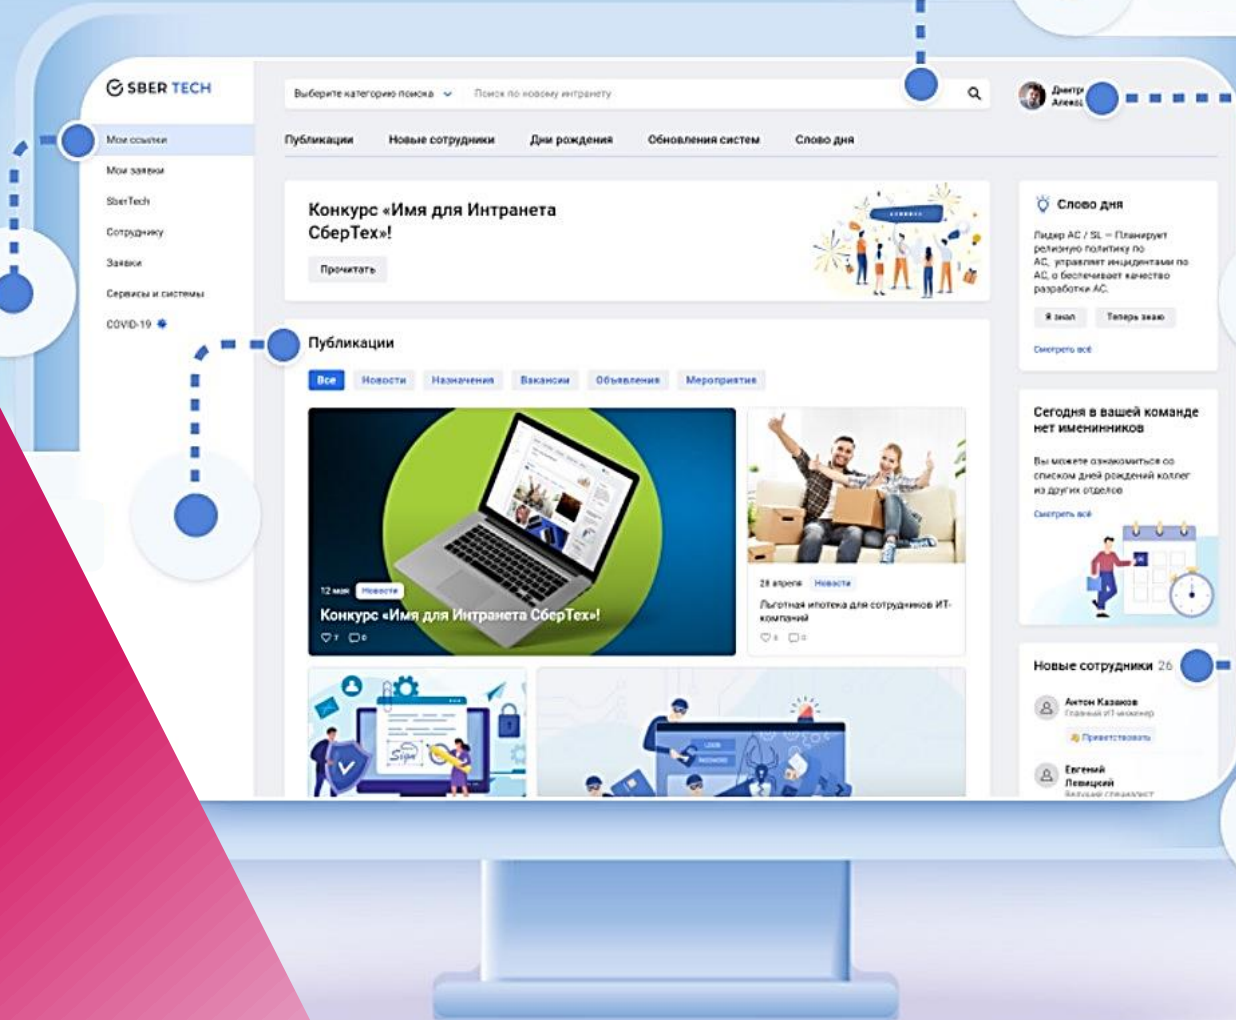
SBER TECH

Мои ссылки
Мои заявки
SberTech
Сотруднику
Заявки
Сервисы и системы
COVID-19

Выберите категорию поиска
Поиск по новому интранету

Дмитрий Алекс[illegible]

Публикации
Новые сотрудники
Дни рождения
Обновления систем
Слово дня

Конкурс «Имя для Интранета СберТех»!
Прочитать

Слово дня
Лидер АС / SL — Планирует релизную политику по АС, управляет инцидентами по АС, обеспечивает качество разработки АС.
Я знал
Теперь знаю
Смотреть всё

Публикации
Все
Новости
Назначения
Вакансии
Объявления
Мероприятия

12 мая
Новости
Конкурс «Имя для Интранета СберТех»!
7 0

28 апреля
Новости
Льготная ипотека для сотрудников ИТ-компаний
6 0

Сегодня в вашей команде нет именинников
Вы можете ознакомиться со списком дней рождений коллег из других отделов
Смотреть всё

Новые сотрудники 26
Антон Казаков
Главный ИТ-инженер
Приветствовать
Евгений Левицкий
Ведущий специалист